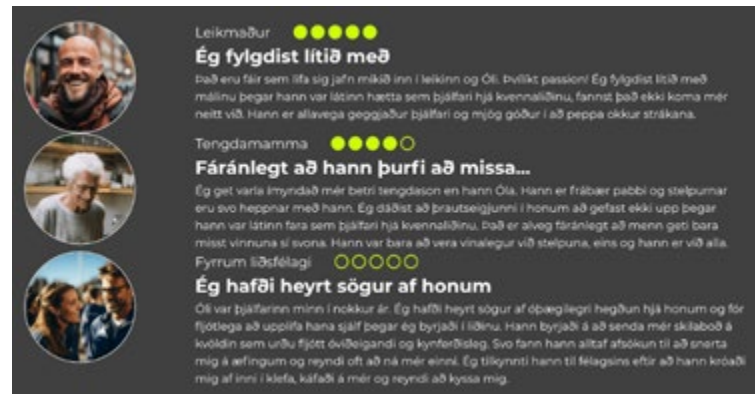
Leikmaður

Ég fylgdist lítið með

Það eru fáir sem lifa sig jafn mikið inn í leikinn og Óli. Þvílíkt passion! Ég fylgdist lítið með málinu þegar hann var látinn hætta sem þjálfari hjá kvennaliðinu, fannst það ekki koma mér neitt við. Hann er allavega geggjaður þjálfari og mjög góður í að peppa okkur strákana.

Tengdamamma

Fáránlegt að hann þurfi að missa...

Ég get varla ímyndað mér betri tengdason en hann Óla. Hann er frábær pabbi og stelpurnar eru svo heppnar með hann. Ég dáðist að þrautseigjunni í honum að gefast ekki upp þegar hann var látinn fara sem þjálfari hjá kvennaliðinu. Það er alveg fáránlegt að menn geti bara misst vinnuna sí svona. Hann var bara að vera vinalegur við stelpuna, eins og hann er við alla.

Fyrrum liðsfélagi

Ég hafði heyrt sögur af honum

Óli var þjálfarinn minn í nokkur ár. Ég hafði heyrt sögur af óþægilegri hegðun hjá honum og fór fljótlega að upplifa hana sjálf þegar ég byrjaði í liðinu. Hann byrjaði á að senda mér skilaboð á kvöldin sem urðu fljótt óviðeigandi og kynferðisleg. Svo fann hann alltaf afsökun til að snerta mig á æfingum og reyndi oft að ná mér einni. Ég tilkynnti hann til félagsins eftir að hann króaði mig af inni í klefa, káfaði á mér og reyndi að kyssa mig.